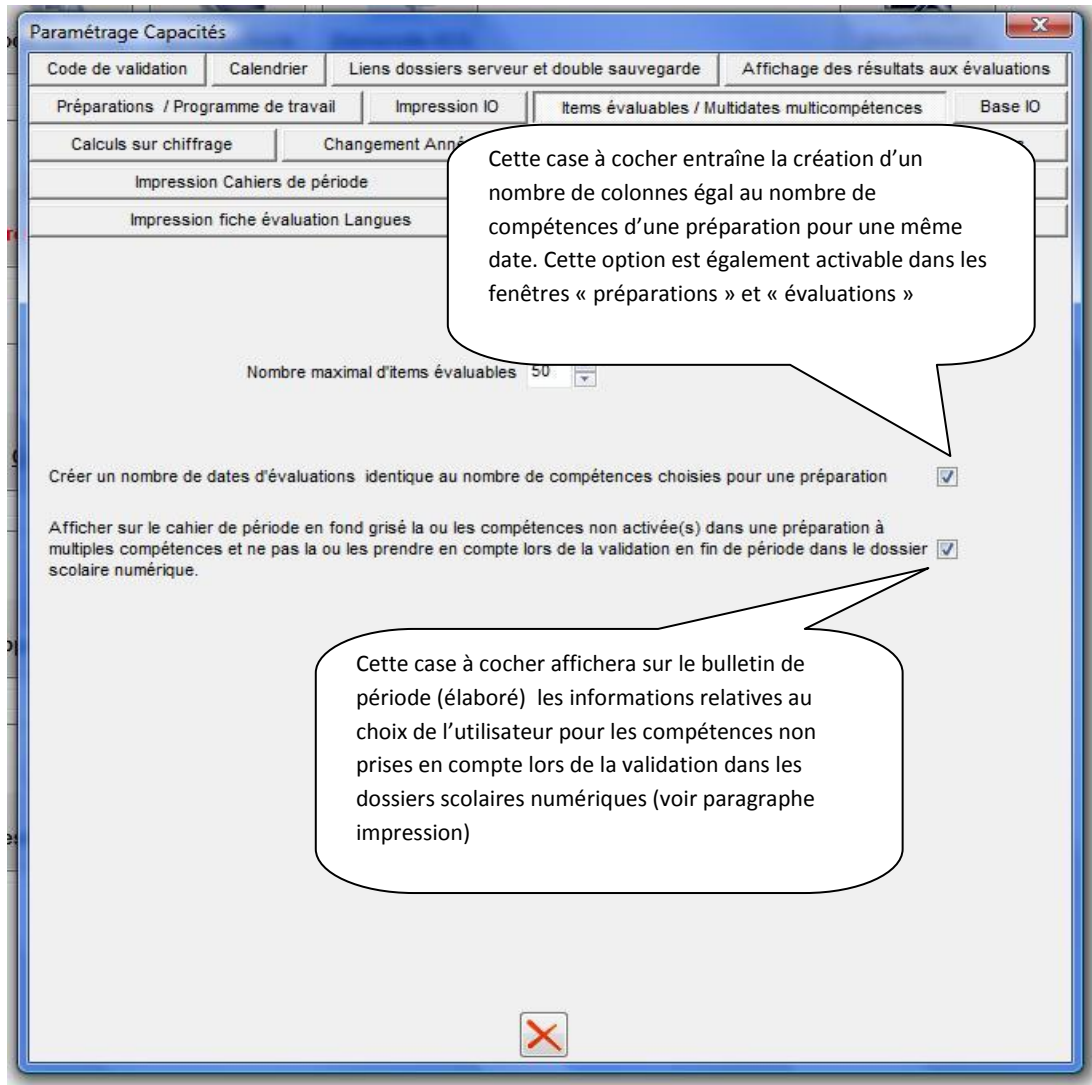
Paramétrage Capacités

Code de validation | Calendrier | Liens dossiers serveur et double sauvegarde | Affichage des résultats aux évaluations

Préparations / Programme de travail | Impression IO | Items évaluables / Multidates multicompétences | Base IO

Calculs sur chiffrage | Changement Anné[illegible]

Impression Cahiers de période

Impression fiche évaluation Langues

Cette case à cocher entraîne la création d'un nombre de colonnes égal au nombre de compétences d'une préparation pour une même date. Cette option est également activable dans les fenêtres « préparations » et « évaluations »

Nombre maximal d'items évaluables 50

Créer un nombre de dates d'évaluations identique au nombre de compétences choisies pour une préparation

Afficher sur le cahier de période en fond grisé la ou les compétences non activée(s) dans une préparation à multiples compétences et ne pas la ou les prendre en compte lors de la validation en fin de période dans le dossier scolaire numérique.

Cette case à cocher affichera sur le bulletin de période (élaboré) les informations relatives au choix de l'utilisateur pour les compétences non prises en compte lors de la validation dans les dossiers scolaires numériques (voir paragraphe impression)